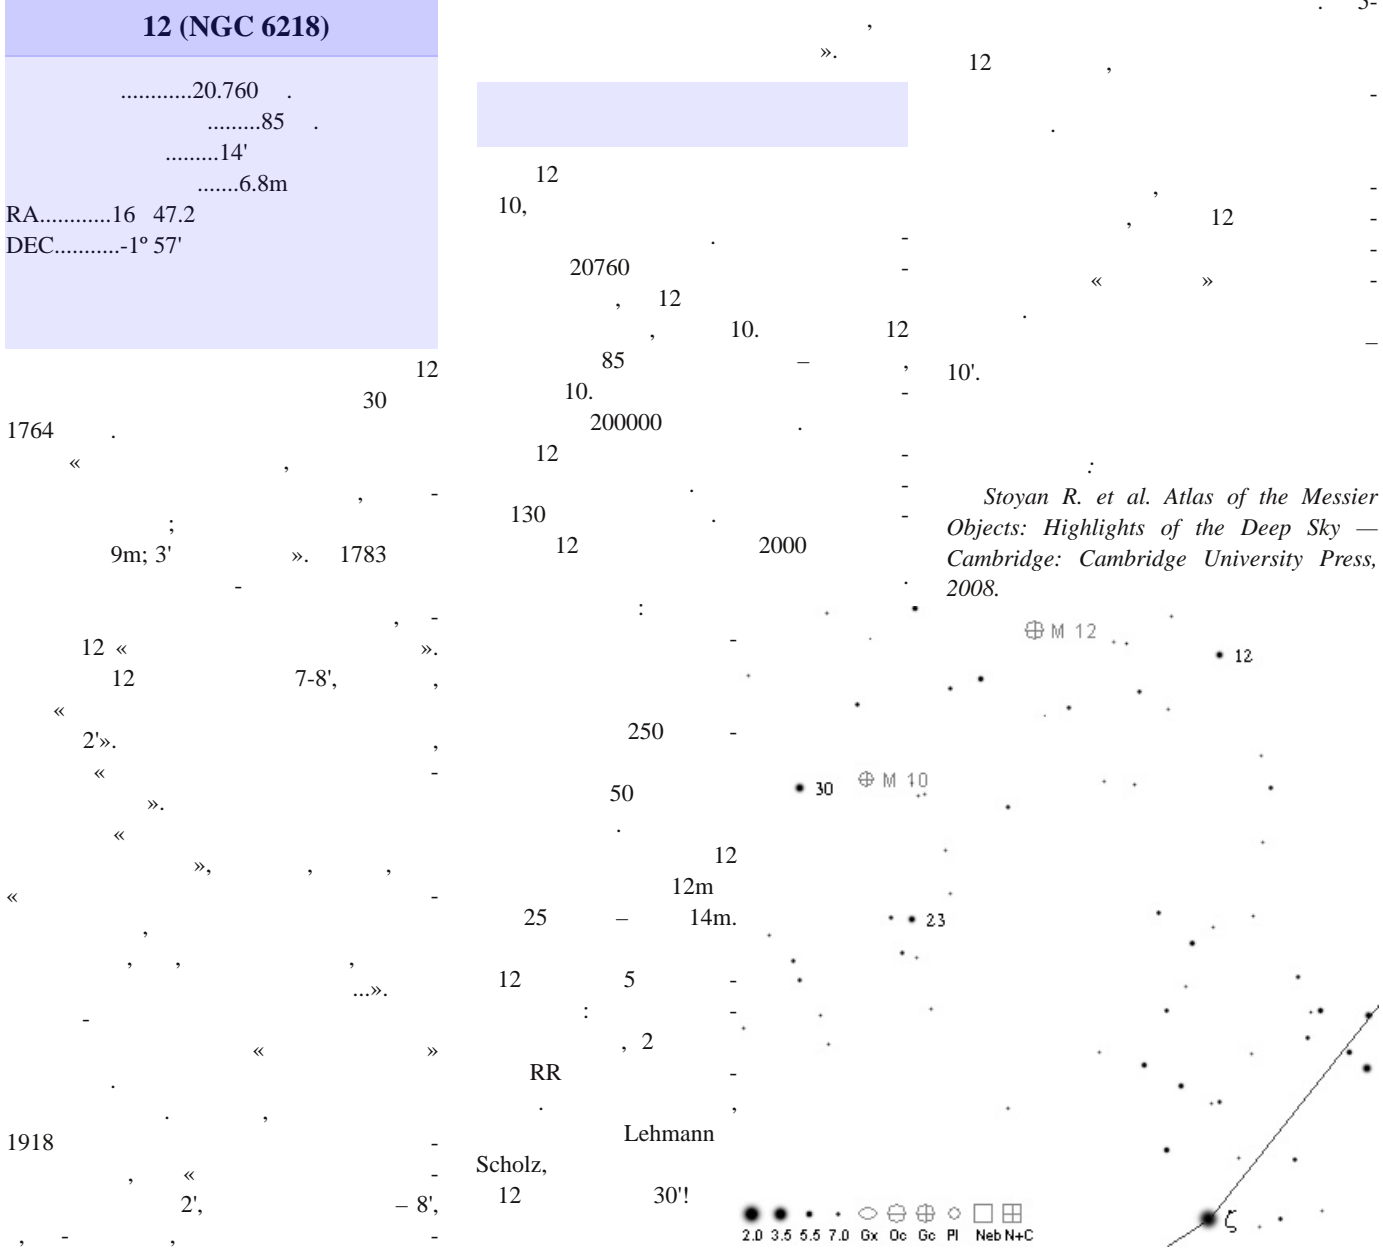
12 (NGC 6218)

............20.760 .
.........85 .
.........14'
.......6.8m
RA............16 47.2
DEC...........-1º 57'

12
30
1764 .
« ,
, -
;
9m; 3' ». 1783
-
, -
12 « ».
12 7-8', ,
«
2'». ,
« -
».
«
», , ,
« -
,
, , ,
...».
-
« »
.
. ,
1918 -
, « -
2', – 8',
, - , -

,
».

12
10,
. -
20760 -
, 12
, 10. 12
85 – ,
10. -
200000 .
12 -
. -
130 . -
12 2000
.
: -
250 -
50
.
12
12m
25 – 14m.
12 5 -
: -
, 2
RR -
. ,
Lehmann
Scholz,
12 30'!

. 3-
12 ,
-
.
, -
, 12 -
-
« » -
.
–
10'.

:
Stoyan R. et al. Atlas of the Messier Objects: Highlights of the Deep Sky — Cambridge: Cambridge University Press, 2008.

M 12
12
30
M 10
23
ζ
2.0 3.5 5.5 7.0 Gx Oc Gc Pl Neb N+C